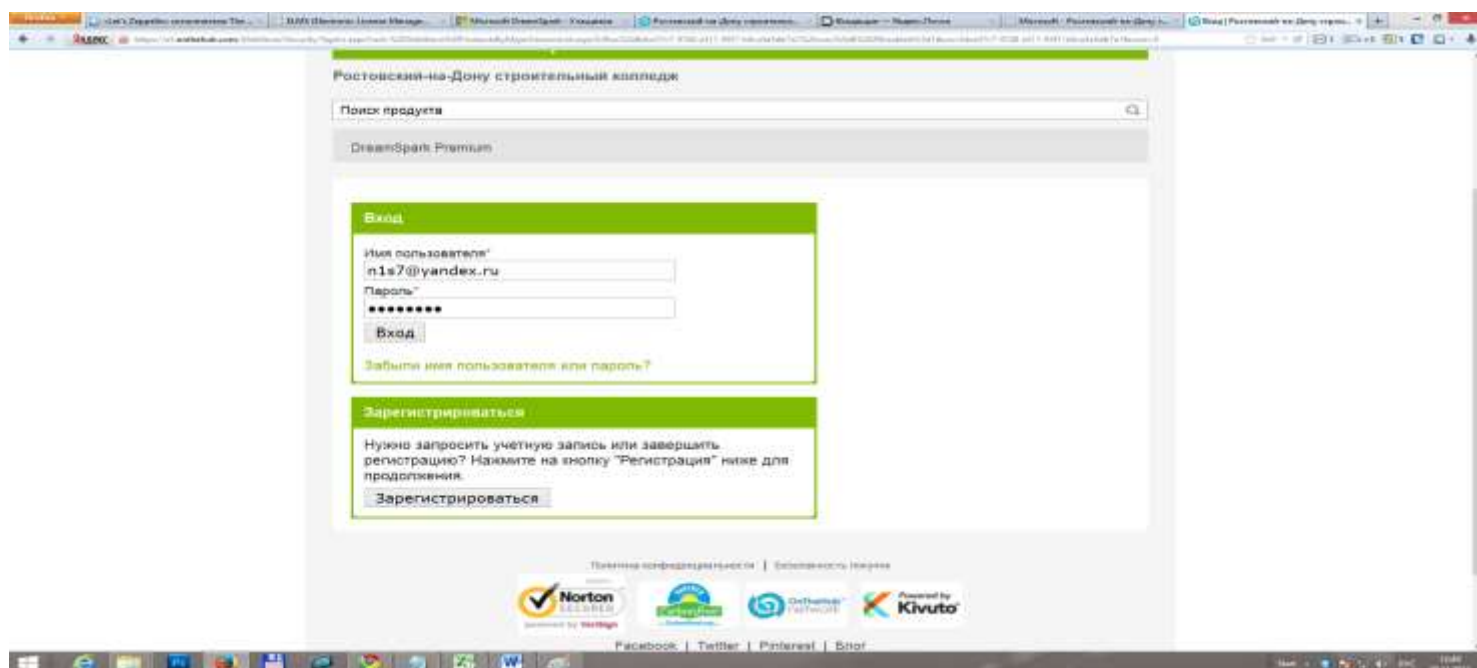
Ростовский-на-Дону строительный колледж

Поиск продукта

DreamSpark Premium

Вход

Имя пользователя*

n1s7@yandex.ru

Пароль*

••••••••

Вход

Забыли имя пользователя или пароль?

Зарегистрироваться

Нужно запросить учетную запись или завершить регистрацию? Нажмите на кнопку "Регистрация" ниже для продолжения.

Зарегистрироваться

Политика конфиденциальности | Безопасность покупки

Norton SECURED powered by VeriSign

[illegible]

Powered by Kivuto

Facebook | Twitter | Pinterest | Блог